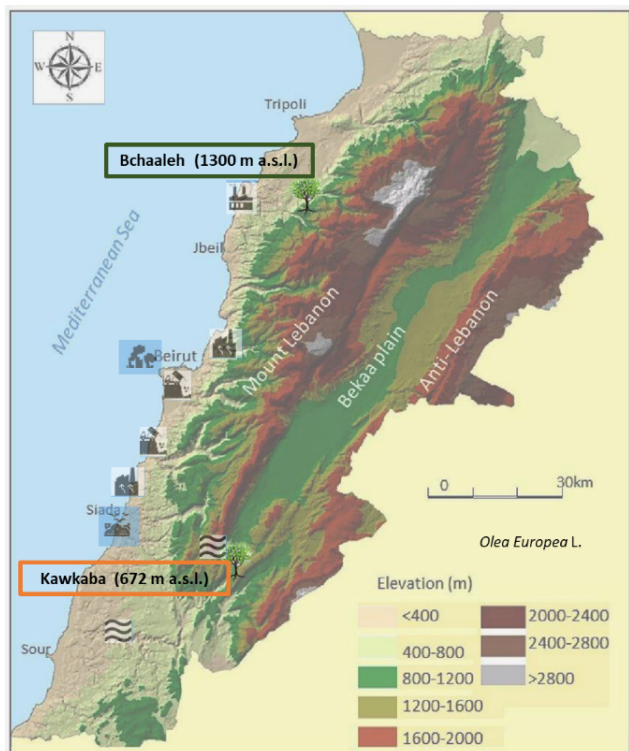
N
W E
S

Tripoli

Bchaaleh (1300 m a.s.l.)

Mediterranean Sea

Jbeil

Beirut

Mount Lebanon

Bekaa plain

Anti-Lebanon

0 30km

Siada

Olea Europea L.

Kawkaba (672 m a.s.l.)

Elevation (m)

Sour

| | |
|---|---|
| <400 | 2000-2400 |
| 400-800 | 2400-2800 |
| 800-1200 | >2800 |
| 1200-1600 | |
| 1600-2000 | |